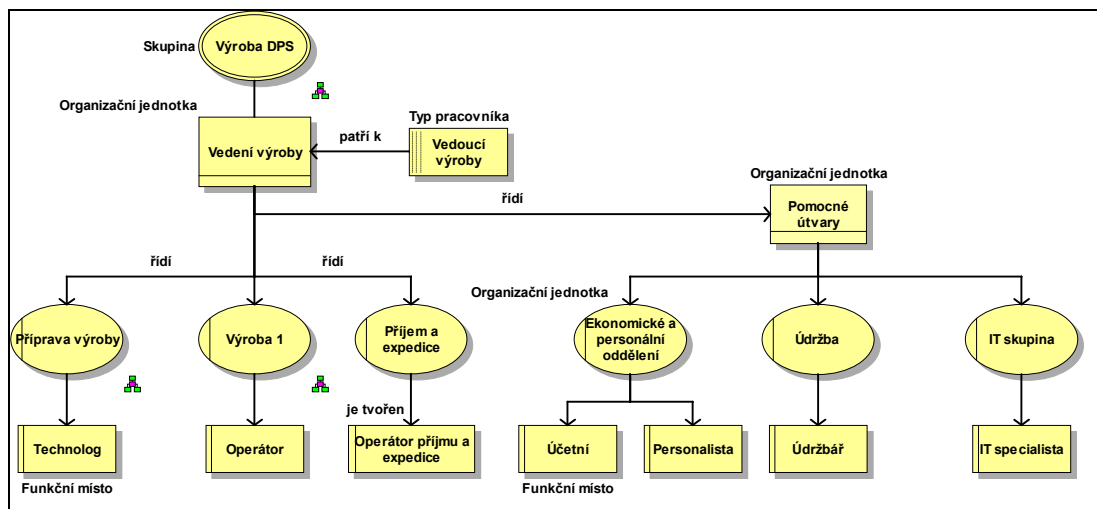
Skupina
Výroba DPS

Organizační jednotka
Vedení výroby

patří k

Typ pracovníka
Vedoucí výroby

řídí

Organizační jednotka
Pomocné útvary

řídí
řídí

Organizační jednotka

Příprava výroby
Výroba 1
Příjem a expedice
Ekonomické a personální oddělení
Údržba
IT skupina

je tvořen

Technolog
Operátor
Operátor příjmu a expedice
Účetní
Personalista
Údržbář
IT specialista

Funkční místo
Funkční místo